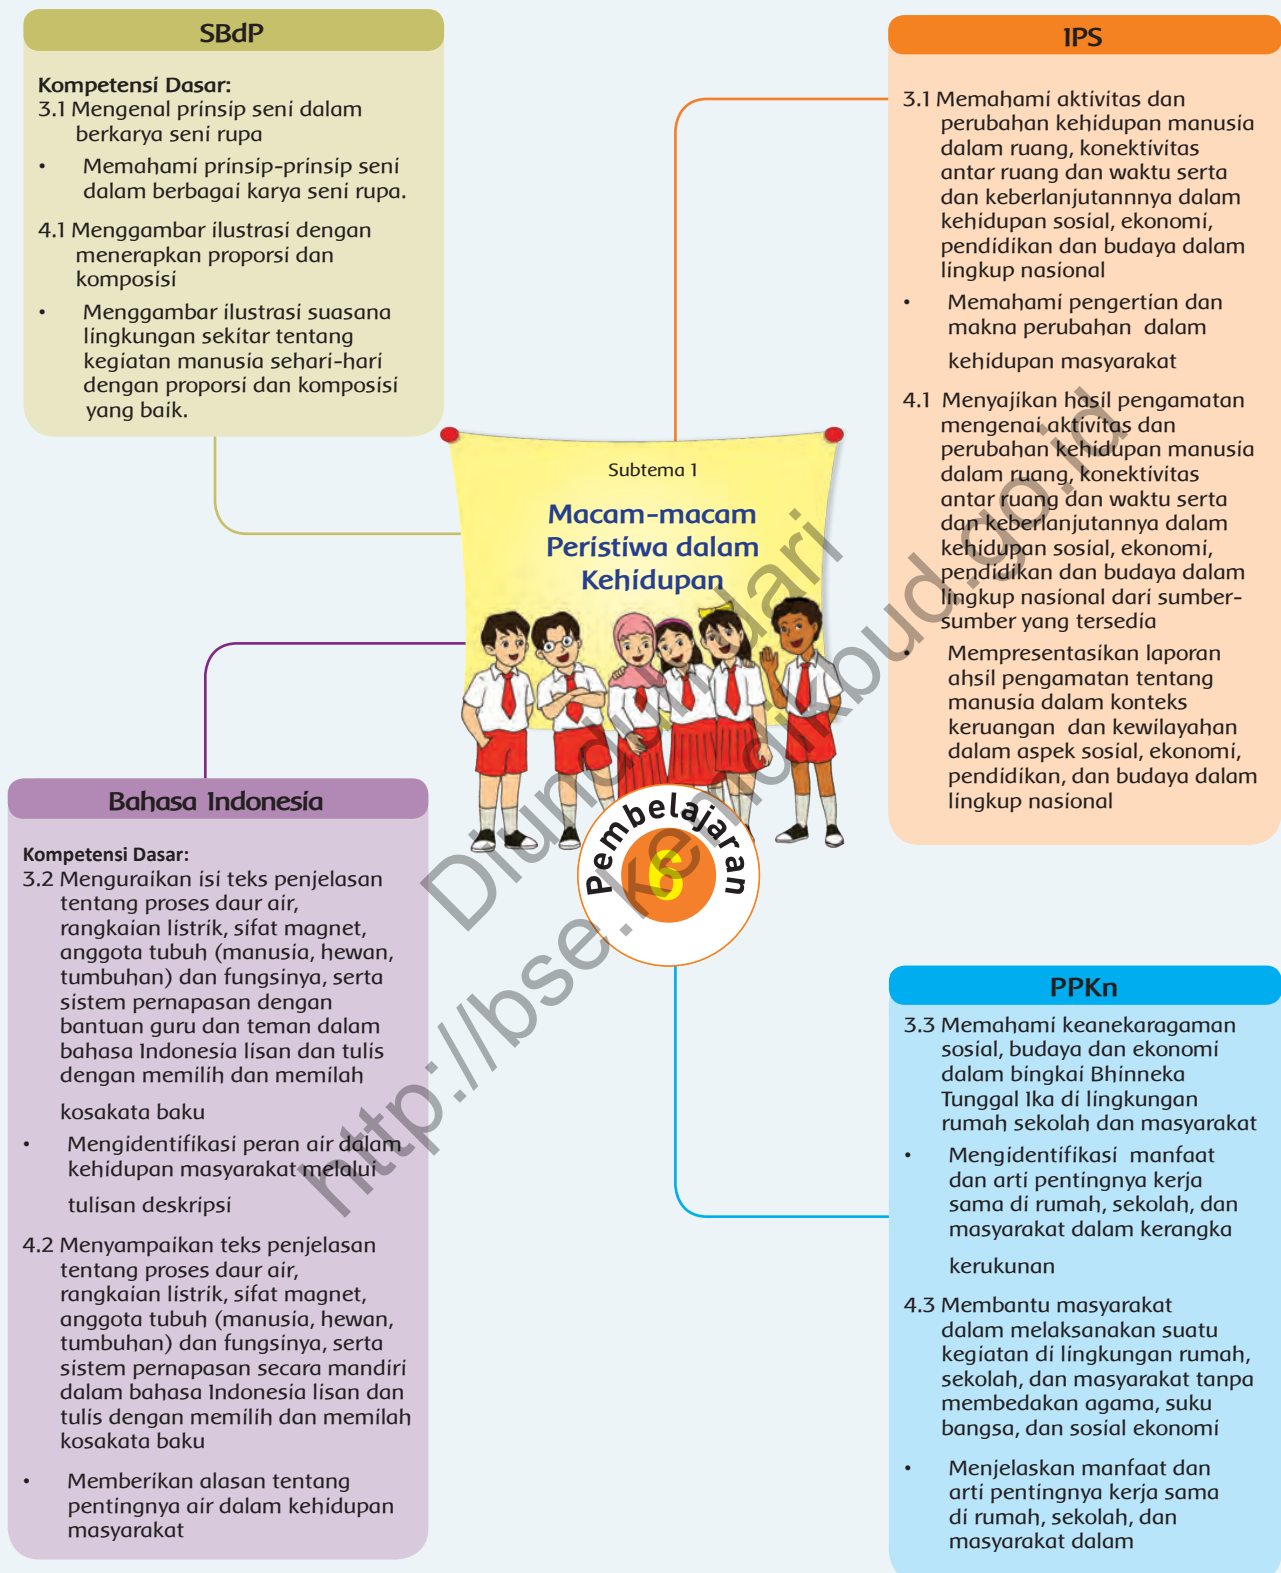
SBdP

Kompetensi Dasar:
3.1 Mengenal prinsip seni dalam berkarya seni rupa

• Memahami prinsip-prinsip seni dalam berbagai karya seni rupa.

4.1 Menggambar ilustrasi dengan menerapkan proporsi dan komposisi

• Menggambar ilustrasi suasana lingkungan sekitar tentang kegiatan manusia sehari-hari dengan proporsi dan komposisi yang baik.

IPS

3.1 Memahami aktivitas dan perubahan kehidupan manusia dalam ruang, konektivitas antar ruang dan waktu serta dan keberlanjutannnya dalam kehidupan sosial, ekonomi, pendidikan dan budaya dalam lingkup nasional

• Memahami pengertian dan makna perubahan dalam kehidupan masyarakat

4.1 Menyajikan hasil pengamatan mengenai aktivitas dan perubahan kehidupan manusia dalam ruang, konektivitas antar ruang dan waktu serta dan keberlanjutannya dalam kehidupan sosial, ekonomi, pendidikan dan budaya dalam lingkup nasional dari sumber-sumber yang tersedia

• Mempresentasikan laporan ahsil pengamatan tentang manusia dalam konteks keruangan dan kewilayahan dalam aspek sosial, ekonomi, pendidikan, dan budaya dalam lingkup nasional

Subtema 1

Macam-macam Peristiwa dalam Kehidupan

Pembelajaran 6

Diunduh dari http://bse.kemdikbud.go.id

Bahasa Indonesia

Kompetensi Dasar:
3.2 Menguraikan isi teks penjelasan tentang proses daur air, rangkaian listrik, sifat magnet, anggota tubuh (manusia, hewan, tumbuhan) dan fungsinya, serta sistem pernapasan dengan bantuan guru dan teman dalam bahasa Indonesia lisan dan tulis dengan memilih dan memilah kosakata baku

• Mengidentifikasi peran air dalam kehidupan masyarakat melalui tulisan deskripsi

4.2 Menyampaikan teks penjelasan tentang proses daur air, rangkaian listrik, sifat magnet, anggota tubuh (manusia, hewan, tumbuhan) dan fungsinya, serta sistem pernapasan secara mandiri dalam bahasa Indonesia lisan dan tulis dengan memilih dan memilah kosakata baku

• Memberikan alasan tentang pentingnya air dalam kehidupan masyarakat

PPKn

3.3 Memahami keanekaragaman sosial, budaya dan ekonomi dalam bingkai Bhinneka Tunggal Ika di lingkungan rumah sekolah dan masyarakat

• Mengidentifikasi manfaat dan arti pentingnya kerja sama di rumah, sekolah, dan masyarakat dalam kerangka kerukunan

4.3 Membantu masyarakat dalam melaksanakan suatu kegiatan di lingkungan rumah, sekolah, dan masyarakat tanpa membedakan agama, suku bangsa, dan sosial ekonomi

• Menjelaskan manfaat dan arti pentingnya kerja sama di rumah, sekolah, dan masyarakat dalam